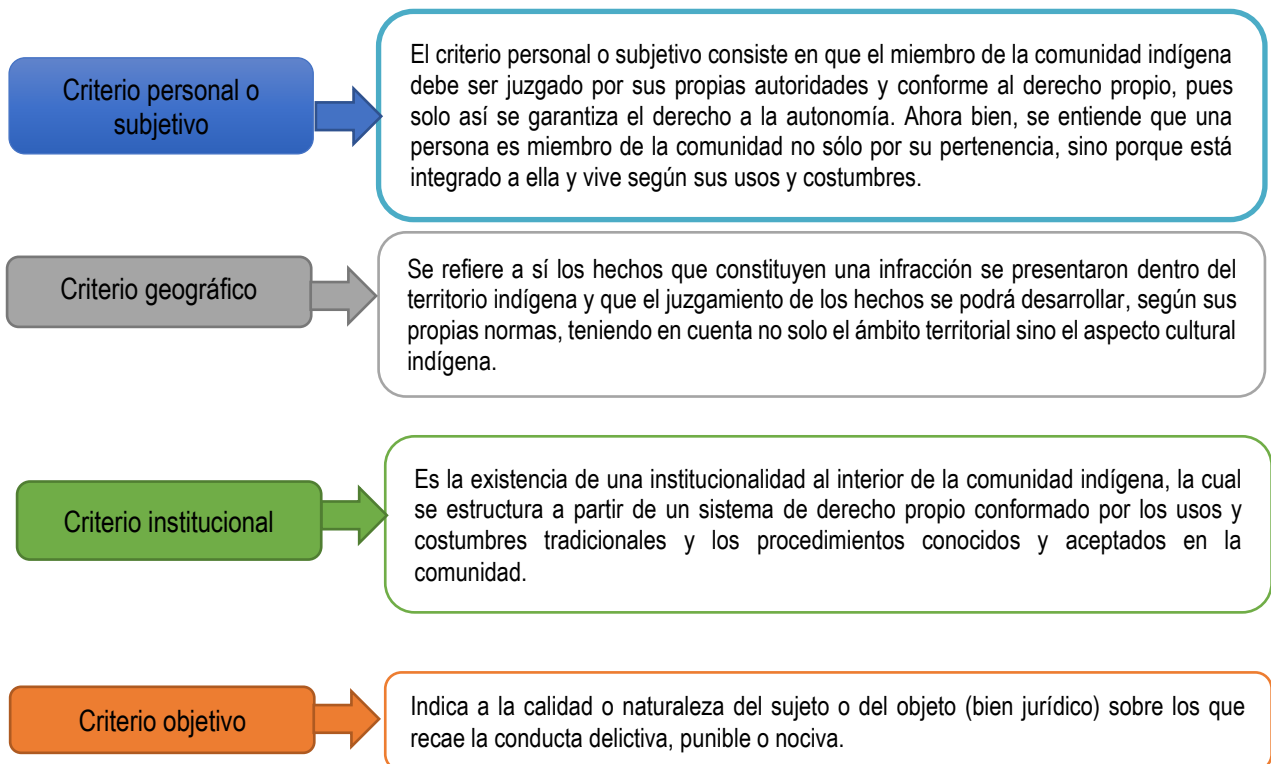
Criterio personal o subjetivo

El criterio personal o subjetivo consiste en que el miembro de la comunidad indígena debe ser juzgado por sus propias autoridades y conforme al derecho propio, pues solo así se garantiza el derecho a la autonomía. Ahora bien, se entiende que una persona es miembro de la comunidad no sólo por su pertenencia, sino porque está integrado a ella y vive según sus usos y costumbres.

Criterio geográfico

Se refiere a sí los hechos que constituyen una infracción se presentaron dentro del territorio indígena y que el juzgamiento de los hechos se podrá desarrollar, según sus propias normas, teniendo en cuenta no solo el ámbito territorial sino el aspecto cultural indígena.

Criterio institucional

Es la existencia de una institucionalidad al interior de la comunidad indígena, la cual se estructura a partir de un sistema de derecho propio conformado por los usos y costumbres tradicionales y los procedimientos conocidos y aceptados en la comunidad.

Criterio objetivo

Indica a la calidad o naturaleza del sujeto o del objeto (bien jurídico) sobre los que recae la conducta delictiva, punible o nociva.